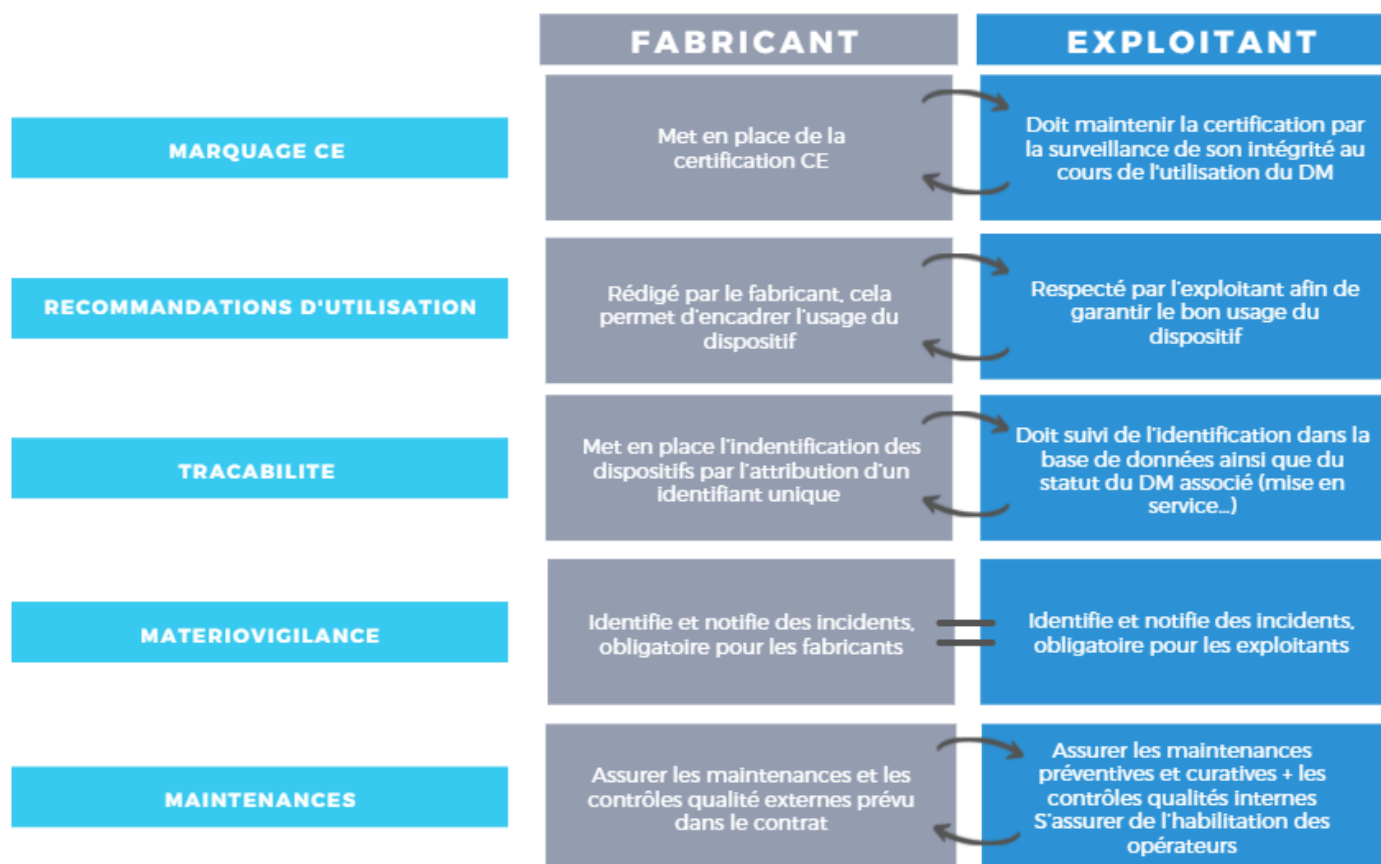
| | FABRICANT | EXPLOITANT |
|---|---|---|
| MARQUAGE CE | Met en place de la certification CE | Doit maintenir la certification par la surveillance de son intégrité au cours de l'utilisation du DM |
| RECOMMANDATIONS D'UTILISATION | Rédigé par le fabricant, cela permet d'encadrer l'usage du dispositif | Respecté par l'exploitant afin de garantir le bon usage du dispositif |
| TRACABILITE | Met en place l'indentification des dispositifs par l'attribution d'un identifiant unique | Doit suivi de l'identification dans la base de données ainsi que du statut du DM associé (mise en service...) |
| MATERIOVIGILANCE | Identifie et notifie des incidents, obligatoire pour les fabricants | Identifie et notifie des incidents, obligatoire pour les exploitants |
| MAINTENANCES | Assurer les maintenances et les contrôles qualité externes prévu dans le contrat | Assurer les maintenances préventives et curatives + les contrôles qualités internes S'assurer de l'habilitation des opérateurs |